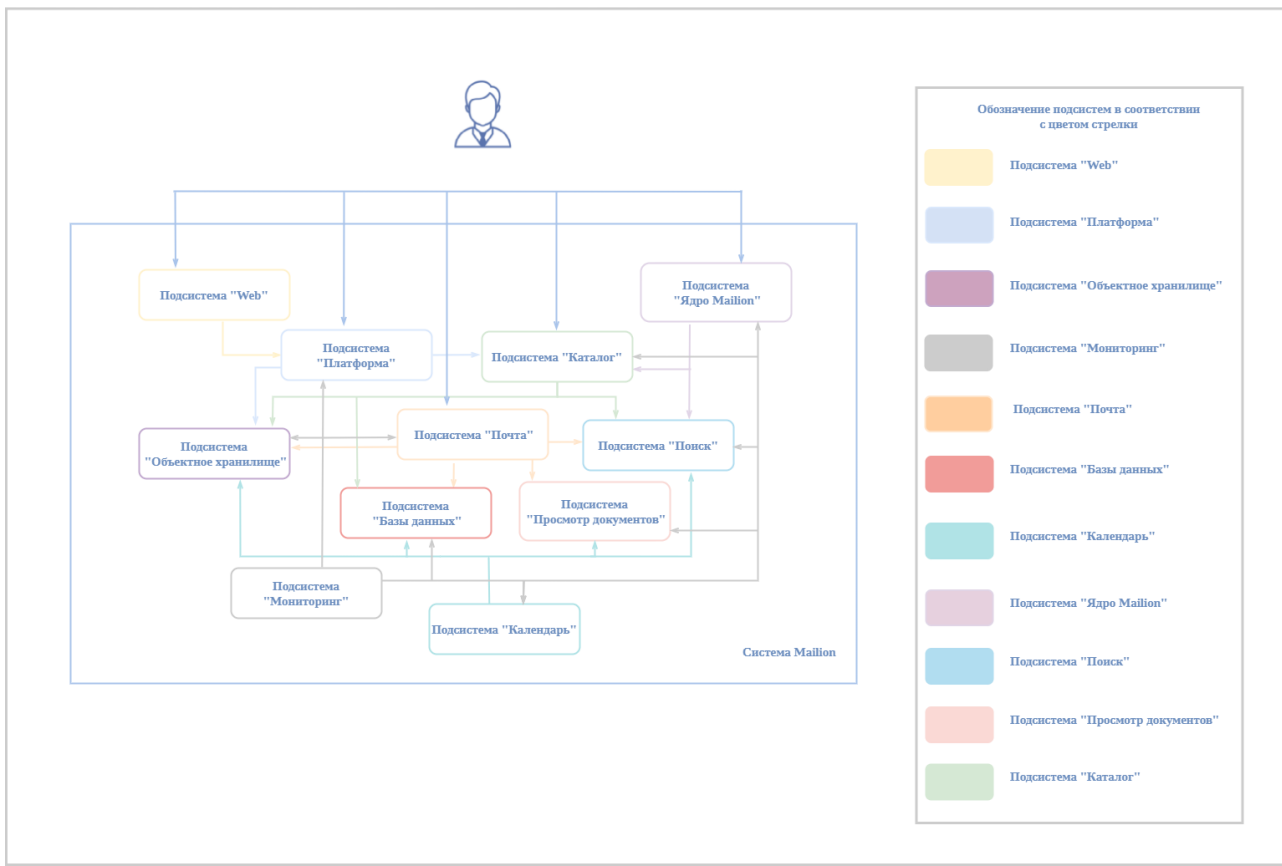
Подсистема "Web"

Подсистема "Ядро Mailion"

Подсистема "Платформа"

Подсистема "Каталог"

Подсистема "Объектное хранилище"

Подсистема "Почта"

Подсистема "Поиск"

Подсистема "Базы данных"

Подсистема "Просмотр документов"

Подсистема "Мониторинг"

Подсистема "Календарь"

Система Mailion

Обозначение подсистем в соответствии с цветом стрелки

Подсистема "Web"

Подсистема "Платформа"

Подсистема "Объектное хранилище"

Подсистема "Мониторинг"

Подсистема "Почта"

Подсистема "Базы данных"

Подсистема "Календарь"

Подсистема "Ядро Mailion"

Подсистема "Поиск"

Подсистема "Просмотр документов"

Подсистема "Каталог"